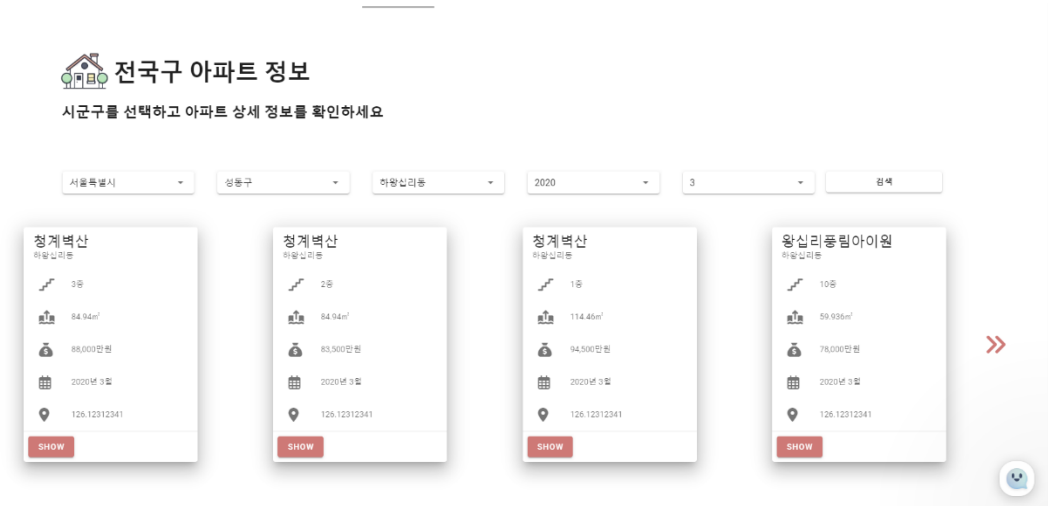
전국구 아파트 정보

시군구를 선택하고 아파트 상세 정보를 확인하세요

서울특별시
성동구
하왕십리동
2020
3
검색

청계벽산
하왕십리동
3층
84.94㎡
88,000만원
2020년 3월
126.12312341
SHOW

청계벽산
하왕십리동
2층
84.94㎡
83,500만원
2020년 3월
126.12312341
SHOW

청계벽산
하왕십리동
1층
114.46㎡
94,500만원
2020년 3월
126.12312341
SHOW

왕십리풍림아이원
하왕십리동
10층
59.936㎡
78,000만원
2020년 3월
126.12312341
SHOW

»